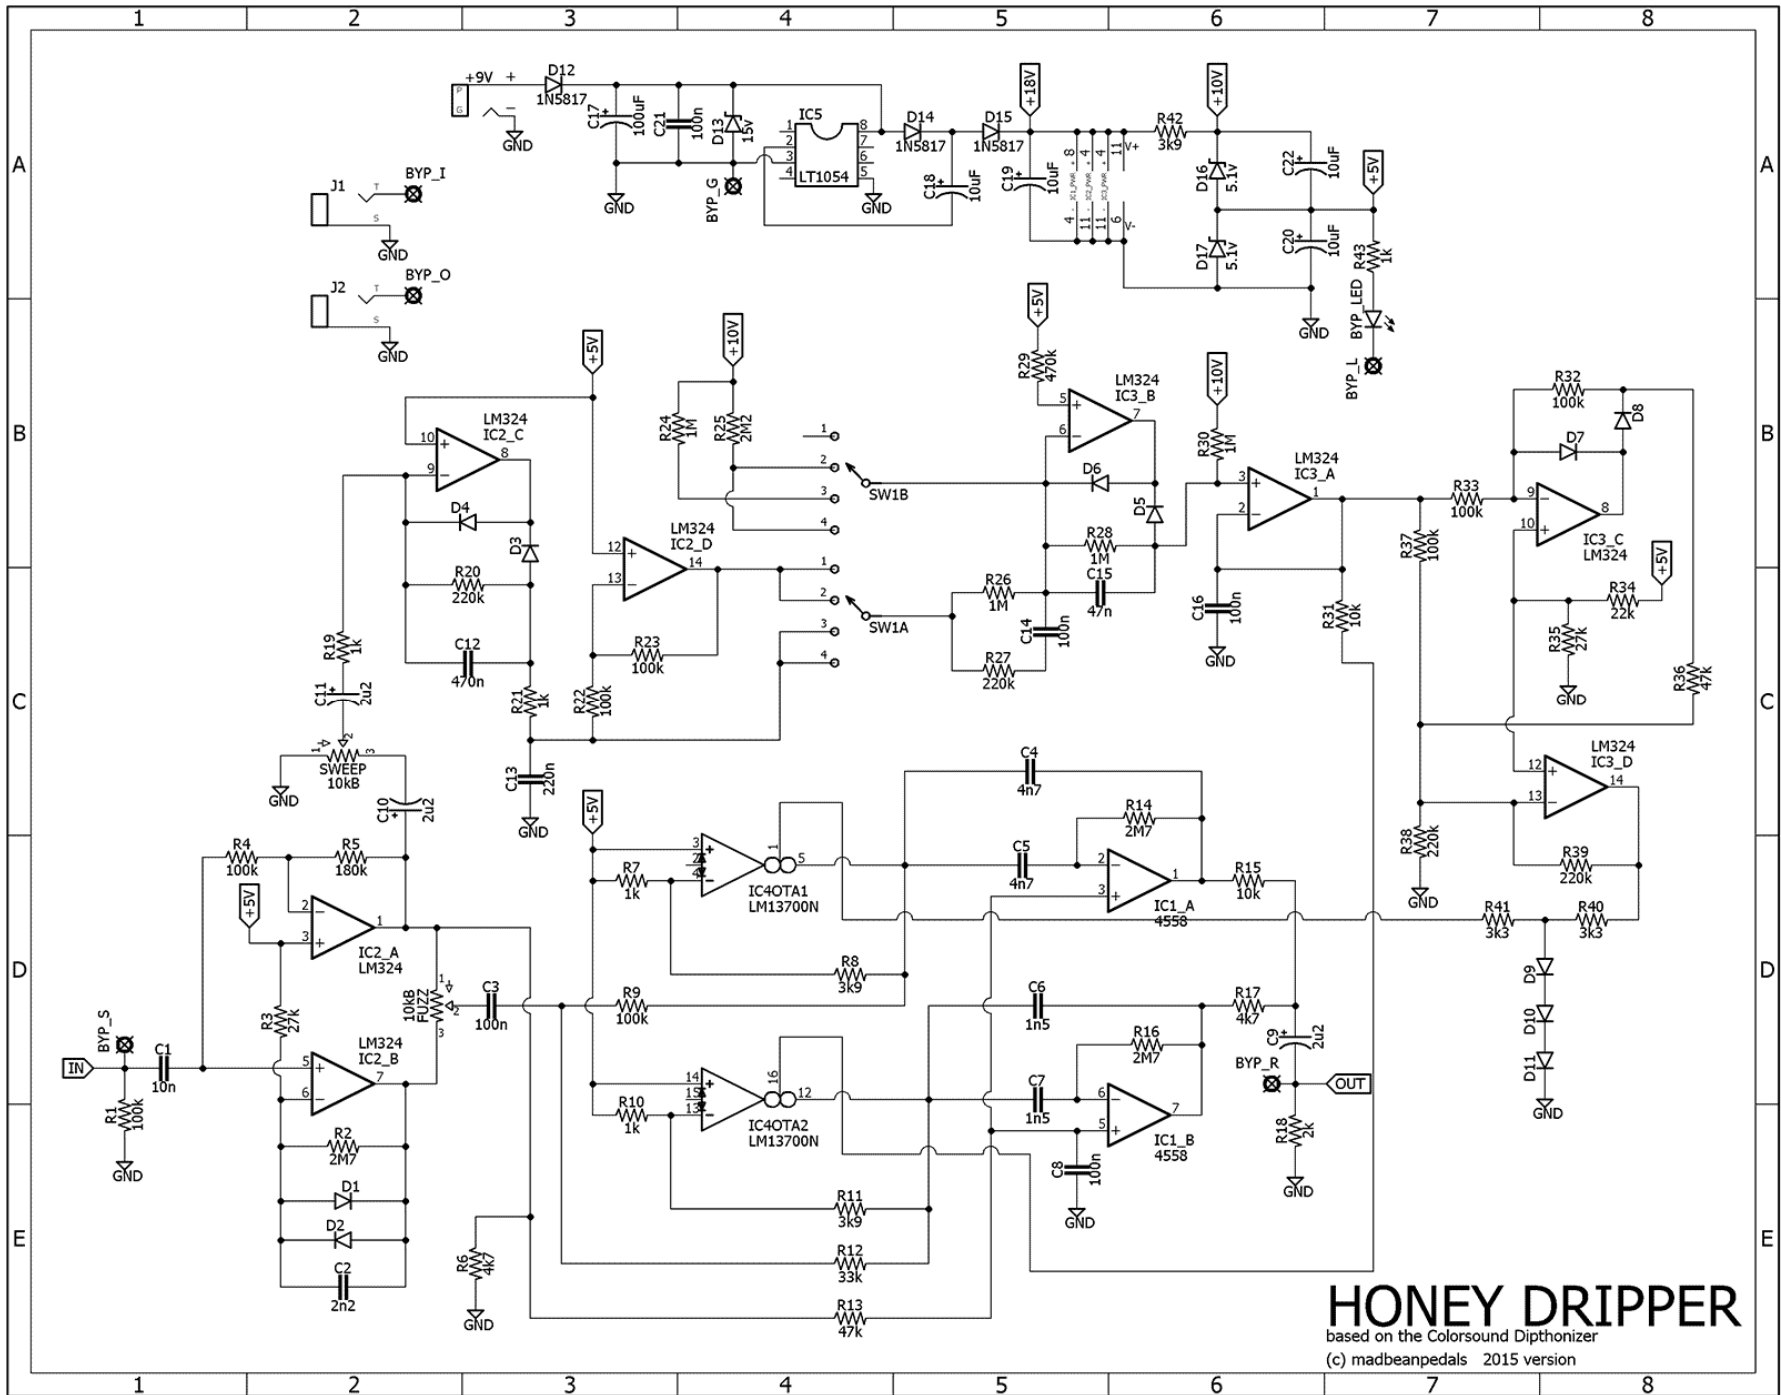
1 2 3 4 5 6 7 8

A B C D E

+9V + D12 1N5817 C17 100uF C21 100n D13 15v IC5 LT1054 1 2 3 4 8 7 6 5 GND BYP_G GND D14 1N5817 D15 1N5817 +18V C18 10uF C19 10uF GND R42 3k9 +10V D16 5.1v D17 5.1v C22 10uF C20 10uF +5V R43 1k BYP_LED BYP_L GND V+ V- 8 4 11 11 4 11 4 4 11 11 6

J1 BYP_I GND J2 BYP_O GND

+5V LM324 IC2_C 10 9 8 D4 D3 R20 220k C12 470n R19 1k C11 2u2 SWEEP 10kB GND C10 2u2 R21 1k C13 220n GND

+10V R24 1M R25 2M2 1 2 3 4 SW1B LM324 IC2_D 12 13 14 R23 100k R22 100k 1 2 3 4 SW1A

+5V R29 470k LM324 IC3_B 5 6 7 D6 D5 R28 1M R26 1M C15 47n C14 100n R27 220k

+10V R30 1M LM324 IC3_A 3 2 1 C16 100n GND R31 10k

R32 100k D8 D7 R33 100k 9 10 8 IC3_C LM324 R37 100k +5V R34 22k R35 27k GND R36 47k

LM324 IC3_D 12 13 14 R38 220k GND R39 220k R41 3k3 R40 3k3 D9 D10 D11 GND

R4 100k R5 180k +5V 2 3 1 IC2_A LM324 R3 27k LM324 IC2_B 5 6 7 R2 2M7 D1 D2 C2 2n2 10kB FUZZ C3 100n

BYP_S IN C1 10n R1 100k GND

+5V R7 1k IC4OTA1 LM13700N 3 2 4 1 5 R8 3k9 R9 100k C4 4n7 R14 2M7 C5 4n7 IC1_A 4558 2 3 1 R15 10k

C6 1n5 R17 4k7 C9 2u2 R16 2M7 C7 1n5 6 5 7 IC1_B 4558 C8 100n GND BYP_R OUT R18 2k GND

R10 1k IC4OTA2 LM13700N 14 15 13 16 12 R11 3k9 R12 33k R13 47k R6 4k7 GND

HONEY DRIPPER
based on the Colorsound Dipthonizer
(c) madbeanpedals 2015 version